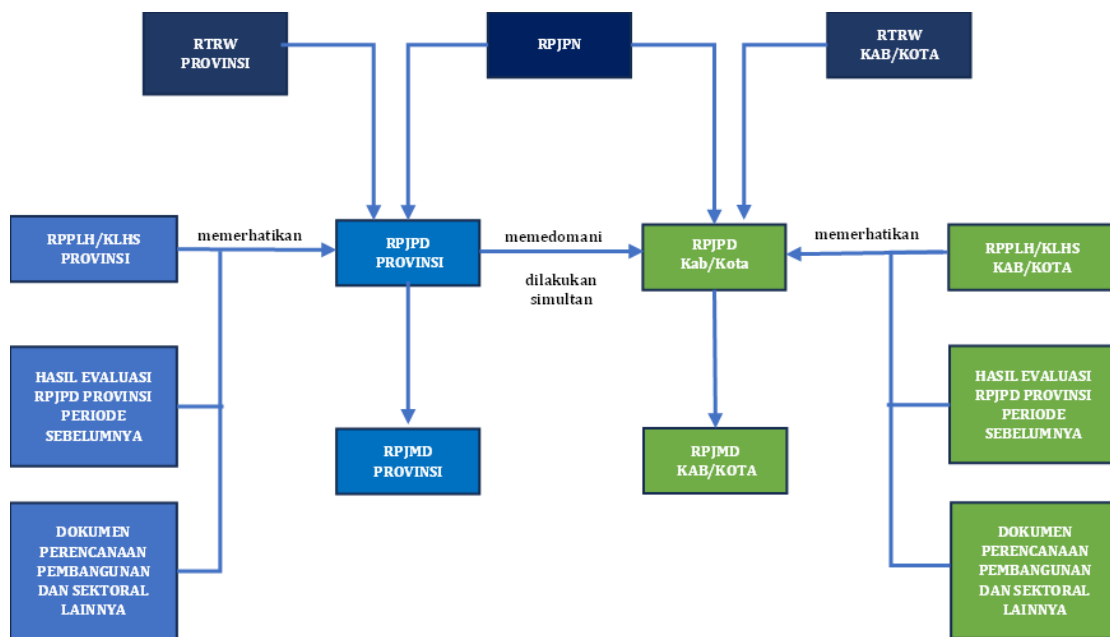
RTRW PROVINSI

RPJPN

RTRW KAB/KOTA

RPPLH/KLHS PROVINSI

memerhatikan

RPJPD PROVINSI

memedomani

dilakukan simultan

RPJPD Kab/Kota

memerhatikan

RPPLH/KLHS KAB/KOTA

HASIL EVALUASI RPJPD PROVINSI PERIODE SEBELUMNYA

RPJMD PROVINSI

RPJMD KAB/KOTA

HASIL EVALUASI RPJPD PROVINSI PERIODE SEBELUMNYA

DOKUMEN PERENCANAAN PEMBANGUNAN DAN SEKTORAL LAINNYA

DOKUMEN PERENCANAAN PEMBANGUNAN DAN SEKTORAL LAINNYA